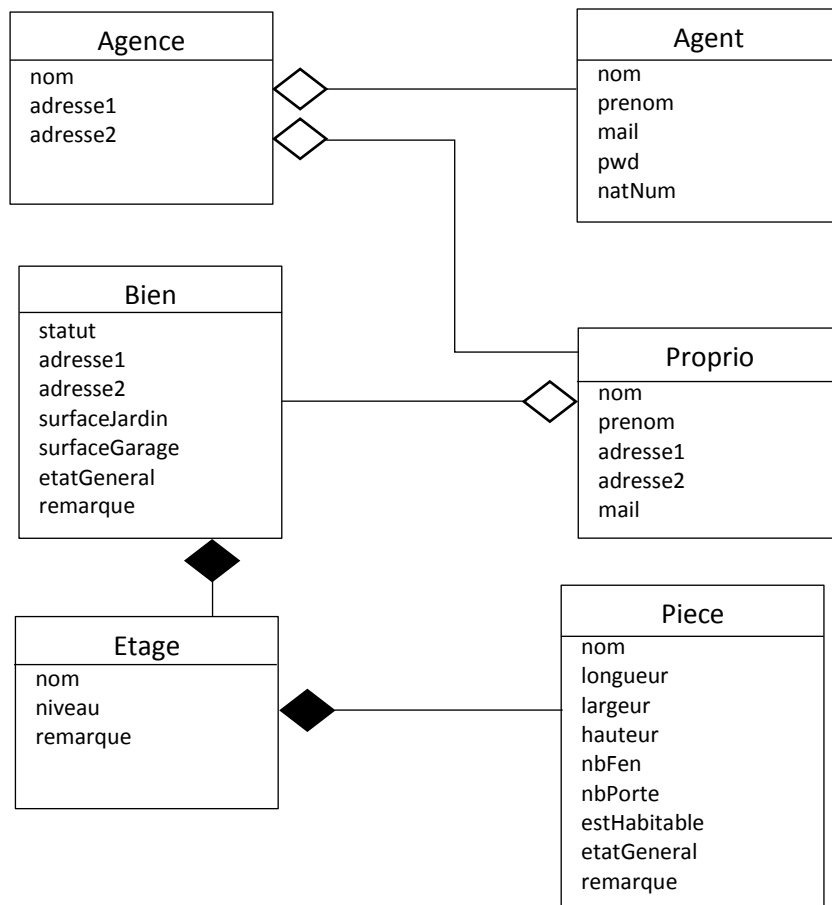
Agence
nom
adresse1
adresse2

Agent
nom
prenom
mail
pwd
natNum

Bien
statut
adresse1
adresse2
surfaceJardin
surfaceGarage
etatGeneral
remarque

Proprio
nom
prenom
adresse1
adresse2
mail

Etage
nom
niveau
remarque

Piece
nom
longueur
largeur
hauteur
nbFen
nbPorte
estHabitable
etatGeneral
remarque